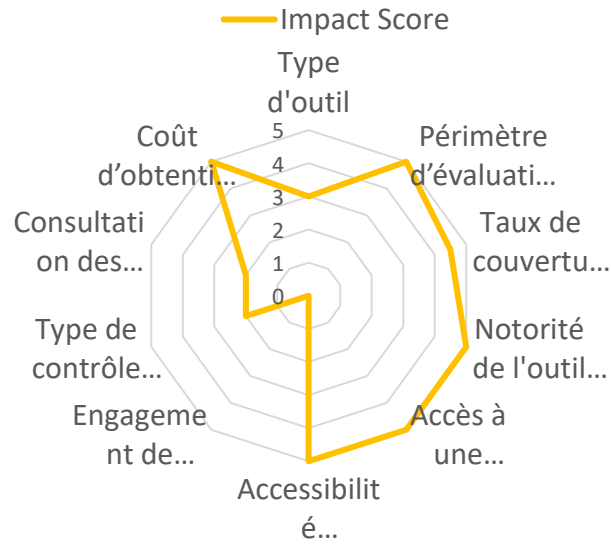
Impact Score

Type d'outil

Périmètre d'évaluati…

Taux de couvertu…

Notorité de l'outil…

Accès à une…

Accessibilit é…

Engagement de…

Type de contrôle…

Consultation des…

Coût d'obtenti…

5
4
3
2
1
0